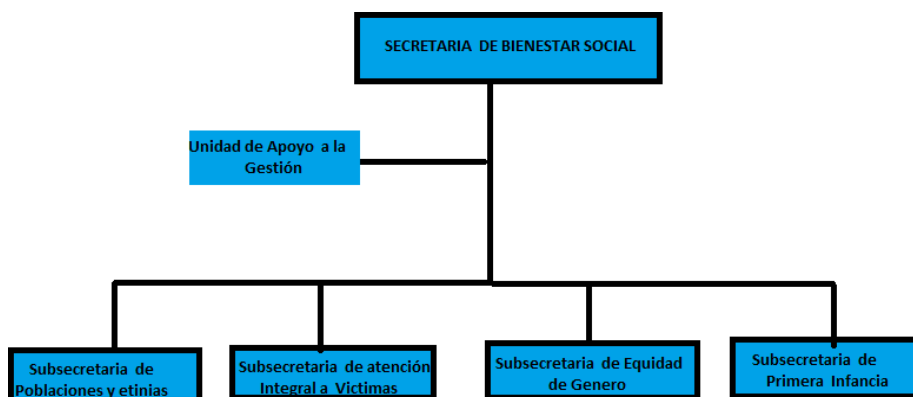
SECRETARIA DE BIENESTAR SOCIAL

Unidad de Apoyo a la Gestión

Subsecretaria de Poblaciones y etinias

Subsecretaria de atención Integral a Victimas

Subsecretaria de Equidad de Genero

Subsecretaria de Primera Infancia